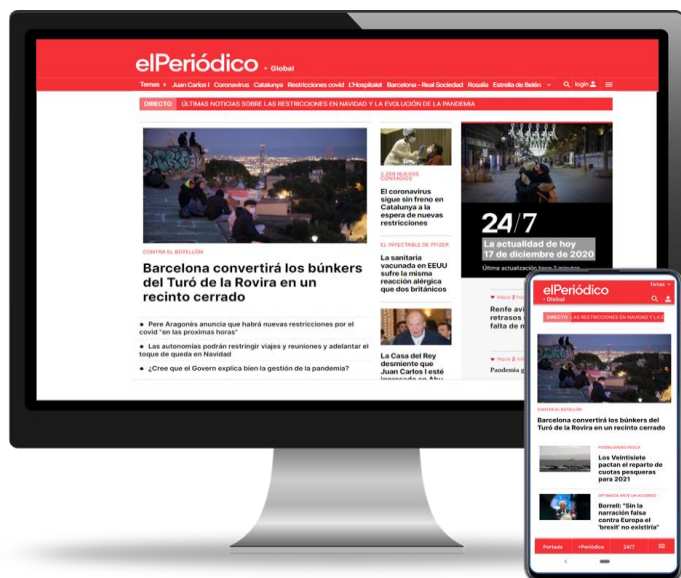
elPeriódico · Global

Temas › Juan Carlos I Coronavirus Catalunya Restricciones covid L'Hospitalet Barcelona - Real Sociedad Rosalía Estrella de Belén ⌄ login

DIRECTO ÚLTIMAS NOTICIAS SOBRE LAS RESTRICCIONES EN NAVIDAD Y LA EVOLUCIÓN DE LA PANDEMIA

CONTRA EL BOTELLÓN

Barcelona convertirá los búnkers del Turó de la Rovira en un recinto cerrado

• Pere Aragonès anuncia que habrá nuevas restricciones por el covid "en las próximas horas"

• Las autonomías podrán restringir viajes y reuniones y adelantar el toque de queda en Navidad

• ¿Cree que el Govern explica bien la gestión de la pandemia?

3.269 NUEVOS CONTAGIOS

El coronavirus sigue sin freno en Catalunya a la espera de nuevas restricciones

EL INYECTABLE DE PFIZER

La sanitaria vacunada en EEUU sufre la misma reacción alérgica que dos británicos

La Casa del Rey desmiente que Juan Carlos I esté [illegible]

24/7

La actualidad de hoy 17 de diciembre de 2020

Última actualización hace 3 minutos

Hace 2 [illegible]
Renfe avi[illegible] retrasos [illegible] falta de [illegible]

Hace 2 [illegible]
Pandemia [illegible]

elPeriódico
· Global
Temas

DIRECTO LAS RESTRICCIONES EN NAVIDAD Y LA E

CONTRA EL BOTELLÓN

Barcelona convertirá los búnkers del Turó de la Rovira en un recinto cerrado

POSIBILIDADES PESCA

Los Veintisiete pactan el reparto de cuotas pesqueras para 2021

OPTIMISTA ANTE UN ACUERDO

Borrell: "Sin la narración falsa contra Europa el 'brexit' no existiría"

Portada +Periódico 24/7